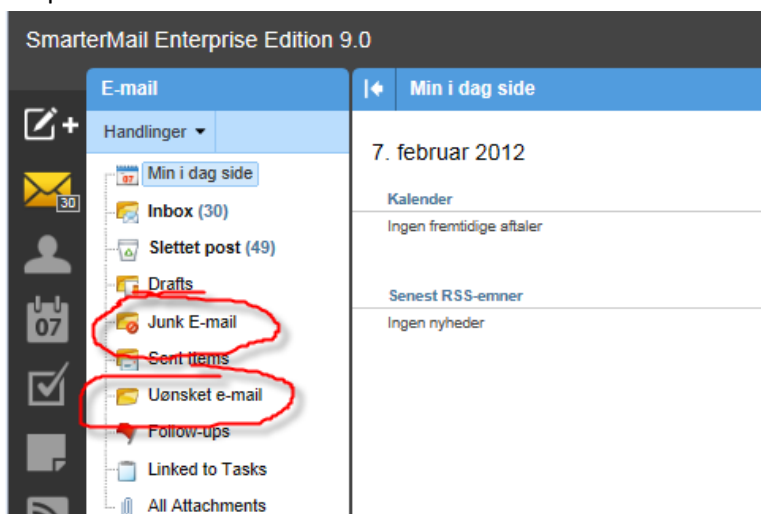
SmarterMail Enterprise Edition 9.0

30

07

E-mail

Handlinger

07 Min i dag side

Inbox (30)

Slettet post (49)

Drafts

Junk E-mail

Sent Items

Uønsket e-mail

Follow-ups

Linked to Tasks

All Attachments

Min i dag side

7. februar 2012

Kalender

Ingen fremtidige aftaler

Senest RSS-emner

Ingen nyheder